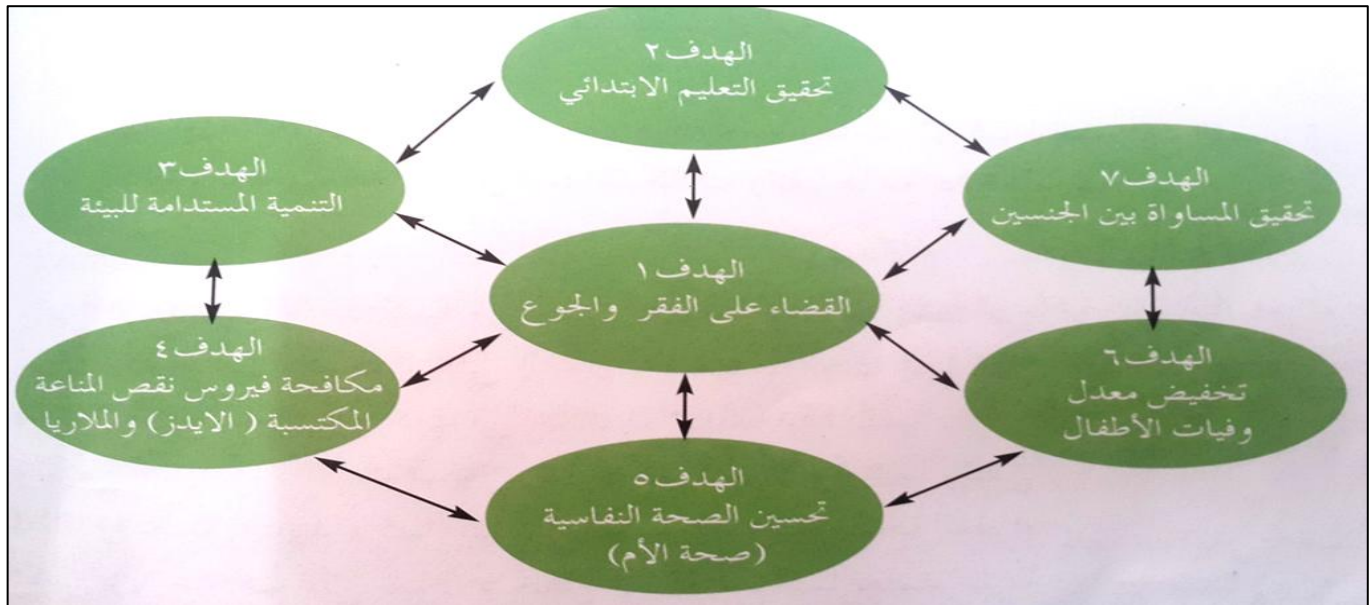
الهدف ٢
تحقيق التعليم الابتدائي

الهدف ٣
التنمية المستدامة للبيئة

الهدف ٧
تحقيق المساواة بين الجنسين

الهدف ١
القضاء على الفقر والجوع

الهدف ٤
مكافحة فيروس نقص المناعة المكتسبة ( الايدز) والملاريا

الهدف ٦
تخفيض معدل وفيات الأطفال

الهدف ٥
تحسين الصحة النفاسية (صحة الأم)